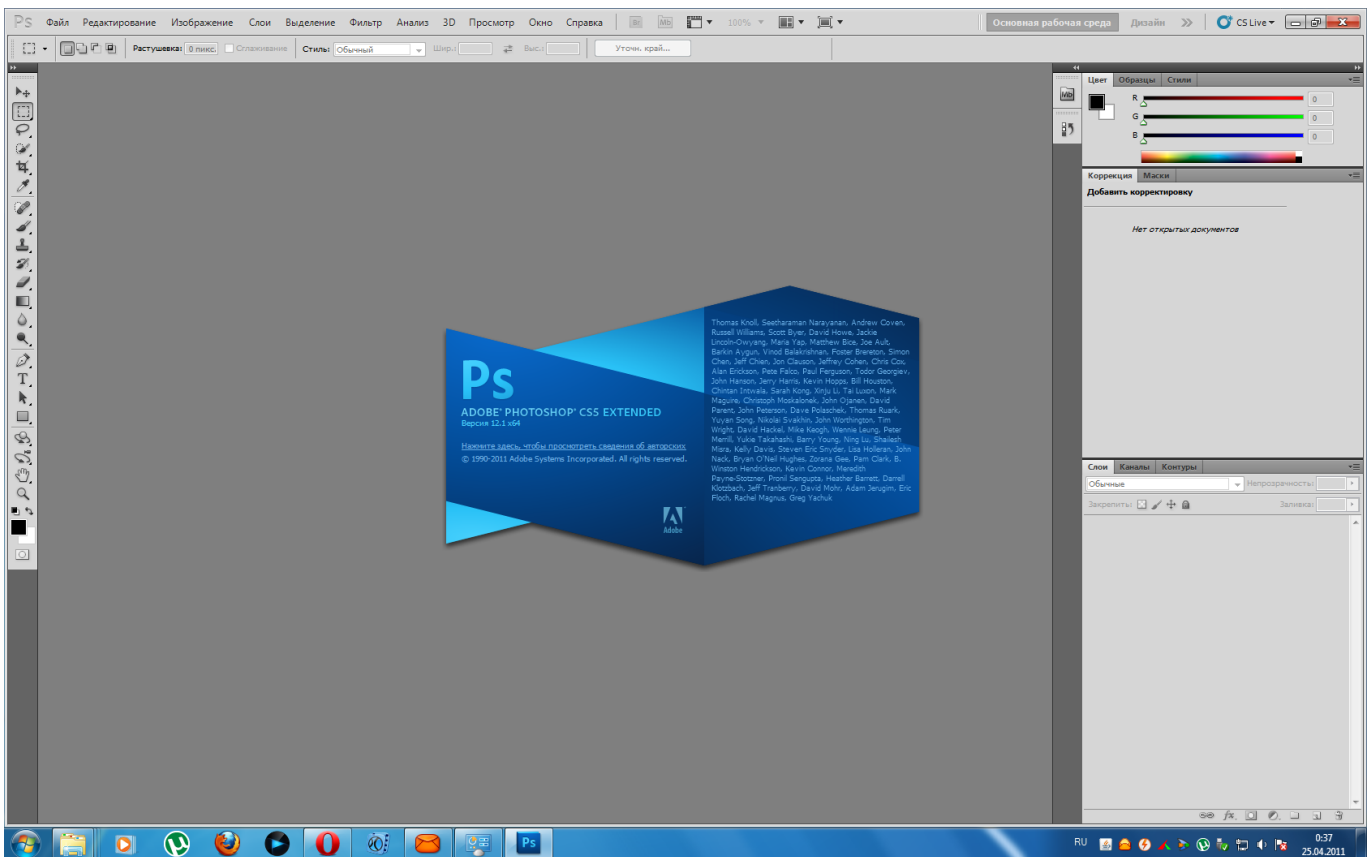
Ps Файл Редактирование Изображение Слои Выделение Фильтр Анализ 3D Просмотр Окно Справка Br Mb 100% Основная рабочая среда Дизайн >> CS Live

Растушевка: 0 пикс. Сглаживание Стиль: Обычный Шир.: Выс.: Уточн. край...

Цвет Образцы Стили
R 0
G 0
B 0

Коррекция Маски
Добавить корректировку
Нет открытых документов

Ps
ADOBE® PHOTOSHOP® CS5 EXTENDED
Версия 12.1 x64
Нажмите здесь, чтобы просмотреть сведения об авторских
© 1990-2011 Adobe Systems Incorporated. All rights reserved.

Thomas Knoll, Seetharaman Narayanan, Andrew Coven, Russell Williams, Scott Byer, David Howe, Jackie Lincoln-Owyang, Maria Yap, Matthew Bice, Joe Ault, Barkin Aygun, Vinod Balakrishnan, Foster Brereton, Simon Chen, Jeff Chien, Jon Clauson, Jeffrey Cohen, Chris Cox, Alan Erickson, Pete Falco, Paul Ferguson, Todor Georgiev, John Hanson, Jerry Harris, Kevin Hopps, Bill Houston, Chintan Intwala, Sarah Kong, Xinju Li, Tai Luxon, Mark Maguire, Christoph Moskalonek, John Ojanen, David Parent, John Peterson, Dave Polaschek, Thomas Ruark, Yuyan Song, Nikolai Svakhin, John Worthington, Tim Wright, David Hackel, Mike Keogh, Wennie Leung, Peter Merrill, Yukie Takahashi, Barry Young, Ning Lu, Shailesh Misra, Kelly Davis, Steven Eric Snyder, Lisa Holleran, John Nack, Bryan O'Neil Hughes, Zorana Gee, Pam Clark, B. Winston Hendrickson, Kevin Connor, Meredith Payne-Stotzner, Pronil Sengupta, Heather Barrett, Darrell Klotzbach, Jeff Tranberry, David Mohr, Adam Jerugim, Eric Floch, Rachel Magnus, Greg Yachuk

Adobe

Слои Каналы Контуры
Обычные Непрозрачность:
Закрепить: Заливка:

RU 0:37 25.04.2011